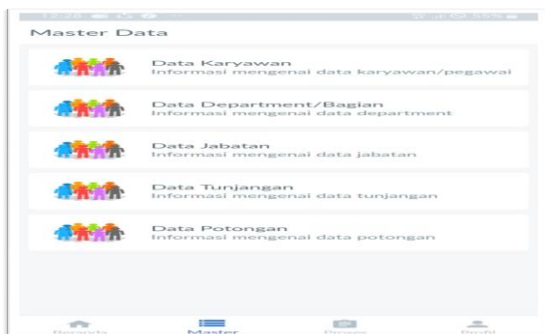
12:28 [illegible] 55%

Master Data

Data Karyawan
Informasi mengenai data karyawan/pegawai

Data Department/Bagian
Informasi mengenai data department

Data Jabatan
Informasi mengenai data jabatan

Data Tunjangan
Informasi mengenai data tunjangan

Data Potongan
Informasi mengenai data potongan

Beranda
Master
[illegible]
Profil